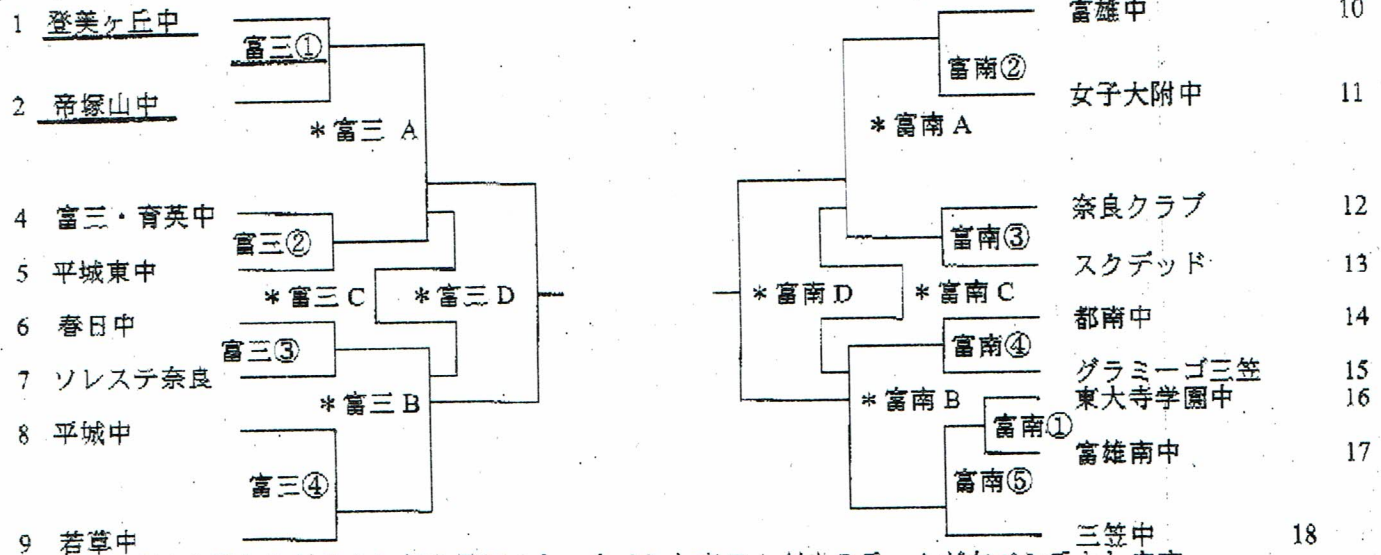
1 登美ヶ丘中

2 帝塚山中

4 富三・育英中

5 平城東中

6 春日中

7 ソレステ奈良

8 平城中

9 若草中

富三①

＊富三 A

富三②

＊富三 C

＊富三 D

富三③

＊富三 B

富三④

富雄中 10

女子大附中 11

奈良クラブ 12

スクデッド 13

都南中 14

グラミーゴ三笠 15

東大寺学園中 16

富雄南中 17

三笠中 18

富南②

＊富南 A

富南③

＊富南 D

＊富南 C

富南④

＊富南 B

富南①

富南⑤